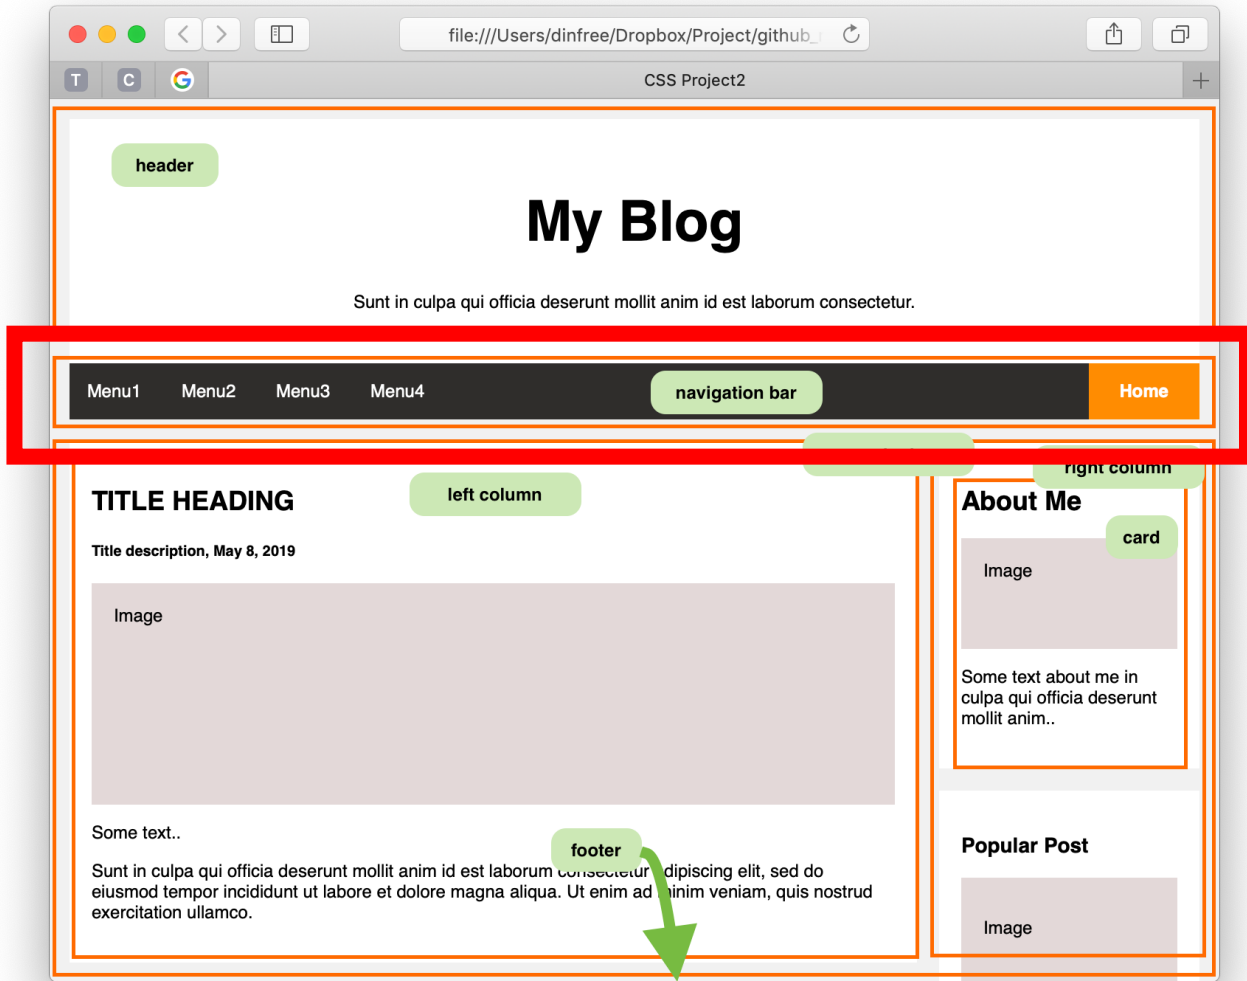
file:///Users/dinfree/Dropbox/Project/github_

T C G

CSS Project2

header

My Blog

Sunt in culpa qui officia deserunt mollit anim id est laborum consectetur.

Menu1 Menu2 Menu3 Menu4

navigation bar

Home

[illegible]

right column

TITLE HEADING

left column

Title description, May 8, 2019

Image

Some text..

footer

Sunt in culpa qui officia deserunt mollit anim id est laborum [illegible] dipiscing elit, sed do eiusmod tempor incididunt ut labore et dolore magna aliqua. Ut enim ad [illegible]inim veniam, quis nostrud exercitation ullamco.

About Me

card

Image

Some text about me in culpa qui officia deserunt mollit anim..

Popular Post

Image